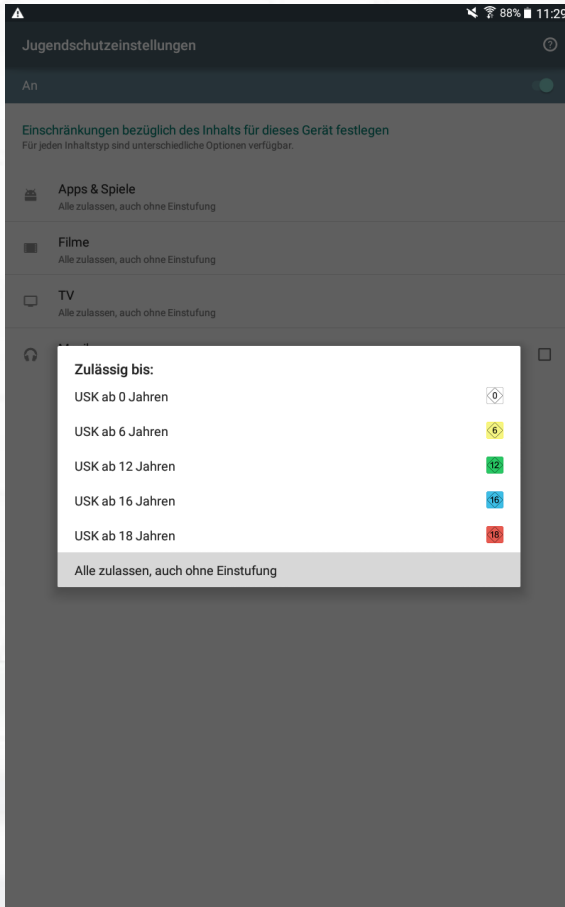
88% 11:29

Jugendschutzeinstellungen

An

Einschränkungen bezüglich des Inhalts für dieses Gerät festlegen
Für jeden Inhaltstyp sind unterschiedliche Optionen verfügbar.

Apps & Spiele
Alle zulassen, auch ohne Einstufung

Filme
Alle zulassen, auch ohne Einstufung

TV
Alle zulassen, auch ohne Einstufung

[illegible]

Zulässig bis:

USK ab 0 Jahren 0

USK ab 6 Jahren 6

USK ab 12 Jahren 12

USK ab 16 Jahren 16

USK ab 18 Jahren 18

Alle zulassen, auch ohne Einstufung